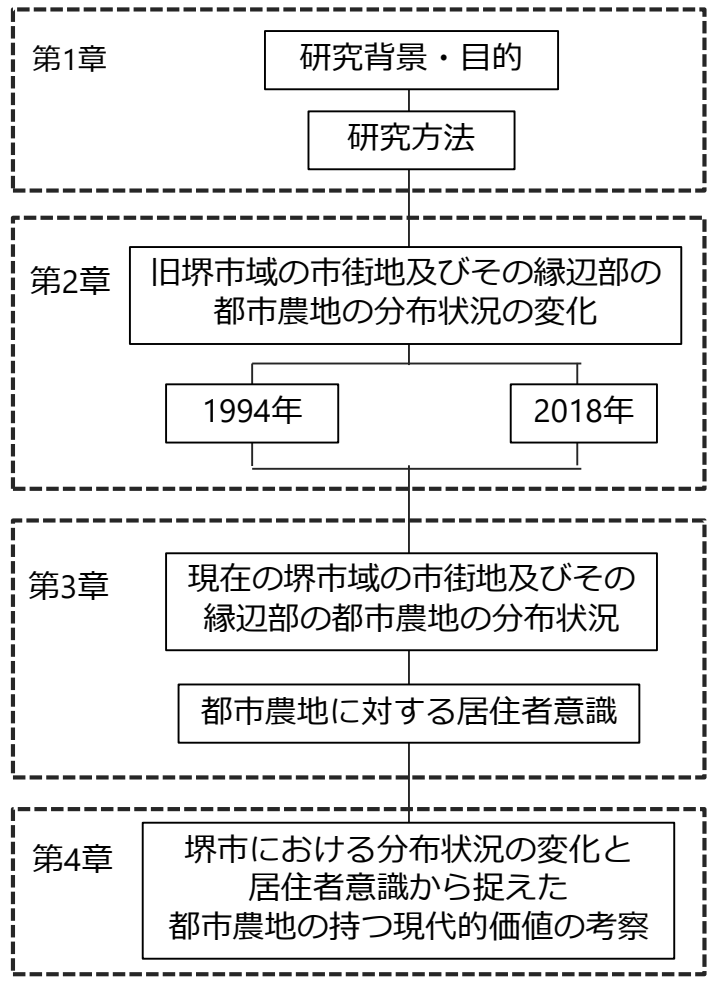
第1章

研究背景・目的

研究方法

第2章

旧堺市域の市街地及びその縁辺部の都市農地の分布状況の変化

1994年

2018年

第3章

現在の堺市域の市街地及びその縁辺部の都市農地の分布状況

都市農地に対する居住者意識

第4章

堺市における分布状況の変化と居住者意識から捉えた都市農地の持つ現代的価値の考察